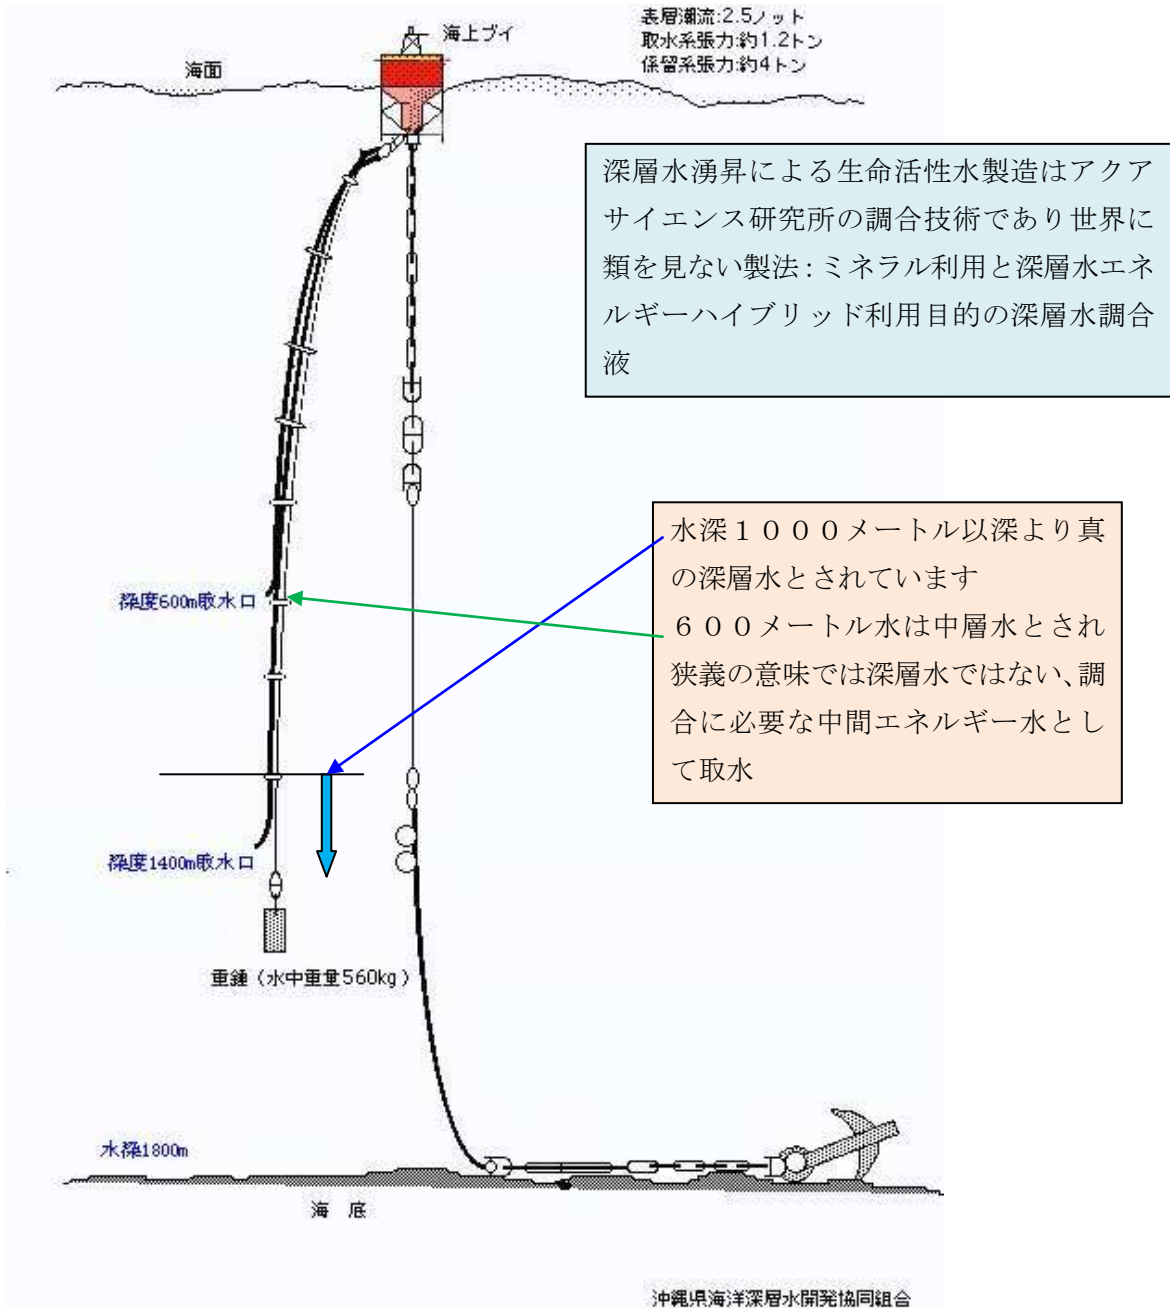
海上ブイ

表層潮流:2.5ノット
取水系張力:約1.2トン
係留系張力:約4トン

海面

深層水湧昇による生命活性水製造はアクアサイエンス研究所の調合技術であり世界に類を見ない製法：ミネラル利用と深層水エネルギーハイブリッド利用目的の深層水調合液

水深１０００メートル以深より真の深層水とされています
６００メートル水は中層水とされ狭義の意味では深層水ではない、調合に必要な中間エネルギー水として取水

深度600m取水口

深度1400m取水口

重錘（水中重量560kg）

水深1800m

海　底

沖縄県海洋深層水開発協同組合